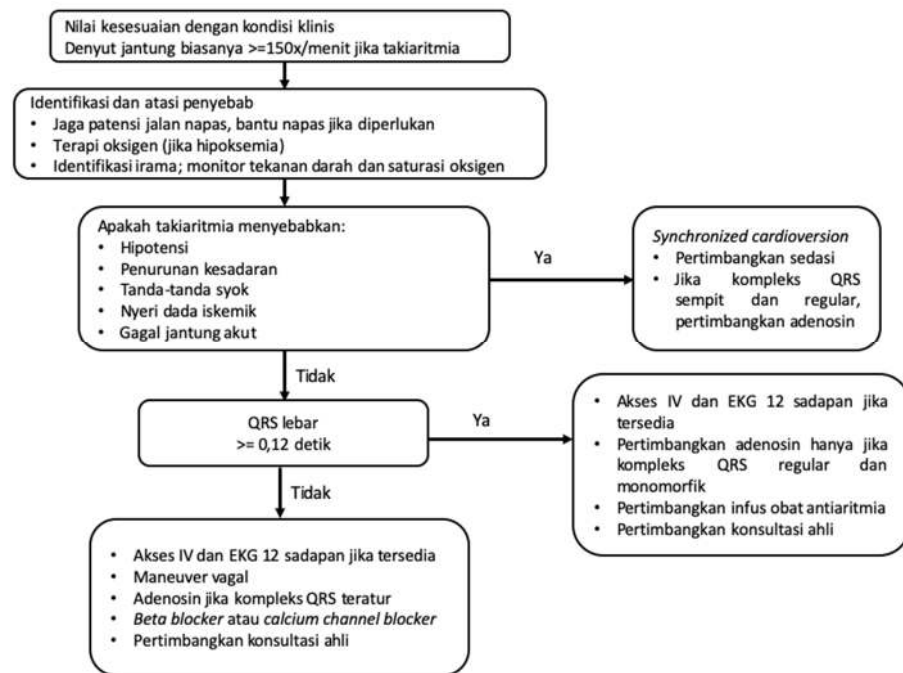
Nilai kesesuaian dengan kondisi klinis
Denyut jantung biasanya >=150x/menit jika takiaritmia

Identifikasi dan atasi penyebab
• Jaga patensi jalan napas, bantu napas jika diperlukan
• Terapi oksigen (jika hipoksemia)
• Identifikasi irama; monitor tekanan darah dan saturasi oksigen

Apakah takiaritmia menyebabkan:
• Hipotensi
• Penurunan kesadaran
• Tanda-tanda syok
• Nyeri dada iskemik
• Gagal jantung akut

Ya

Synchronized cardioversion
• Pertimbangkan sedasi
• Jika kompleks QRS sempit dan regular, pertimbangkan adenosin

Tidak

QRS lebar
>= 0,12 detik

Ya

• Akses IV dan EKG 12 sadapan jika tersedia
• Pertimbangkan adenosin hanya jika kompleks QRS regular dan monomorfik
• Pertimbangkan infus obat antiaritmia
• Pertimbangkan konsultasi ahli

Tidak

• Akses IV dan EKG 12 sadapan jika tersedia
• Maneuver vagal
• Adenosin jika kompleks QRS teratur
• Beta blocker atau calcium channel blocker
• Pertimbangkan konsultasi ahli